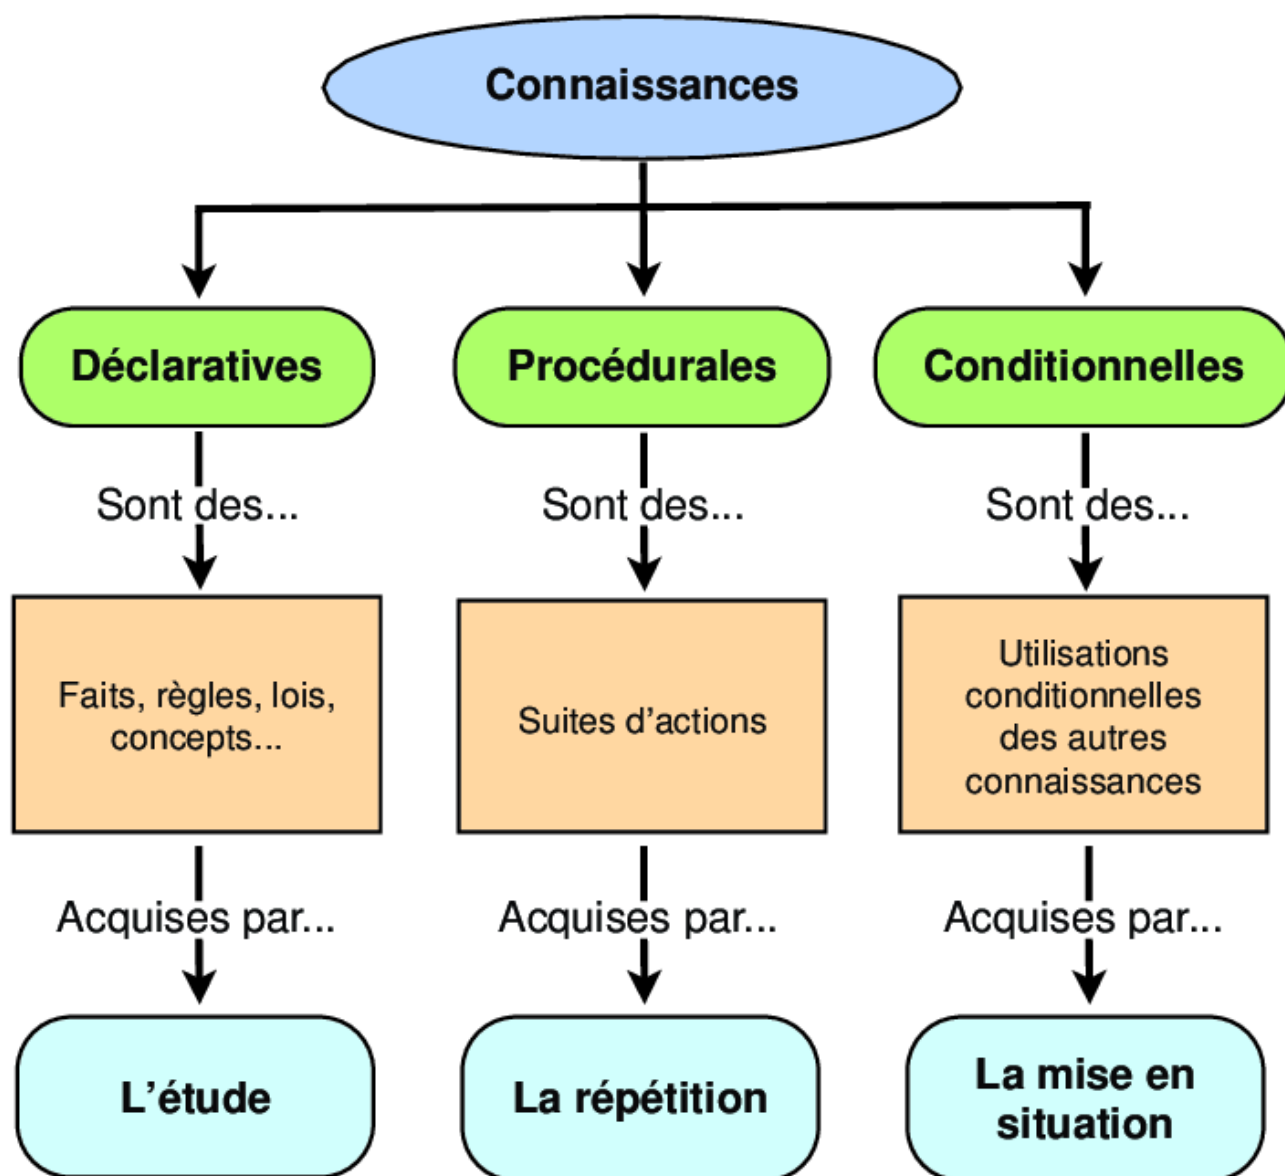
Connaissances

Déclaratives

Sont des...

Faits, règles, lois, concepts...

Acquises par...

L'étude

Procédurales

Sont des...

Suites d'actions

Acquises par...

La répétition

Conditionnelles

Sont des...

Utilisations conditionnelles des autres connaissances

Acquises par...

La mise en situation